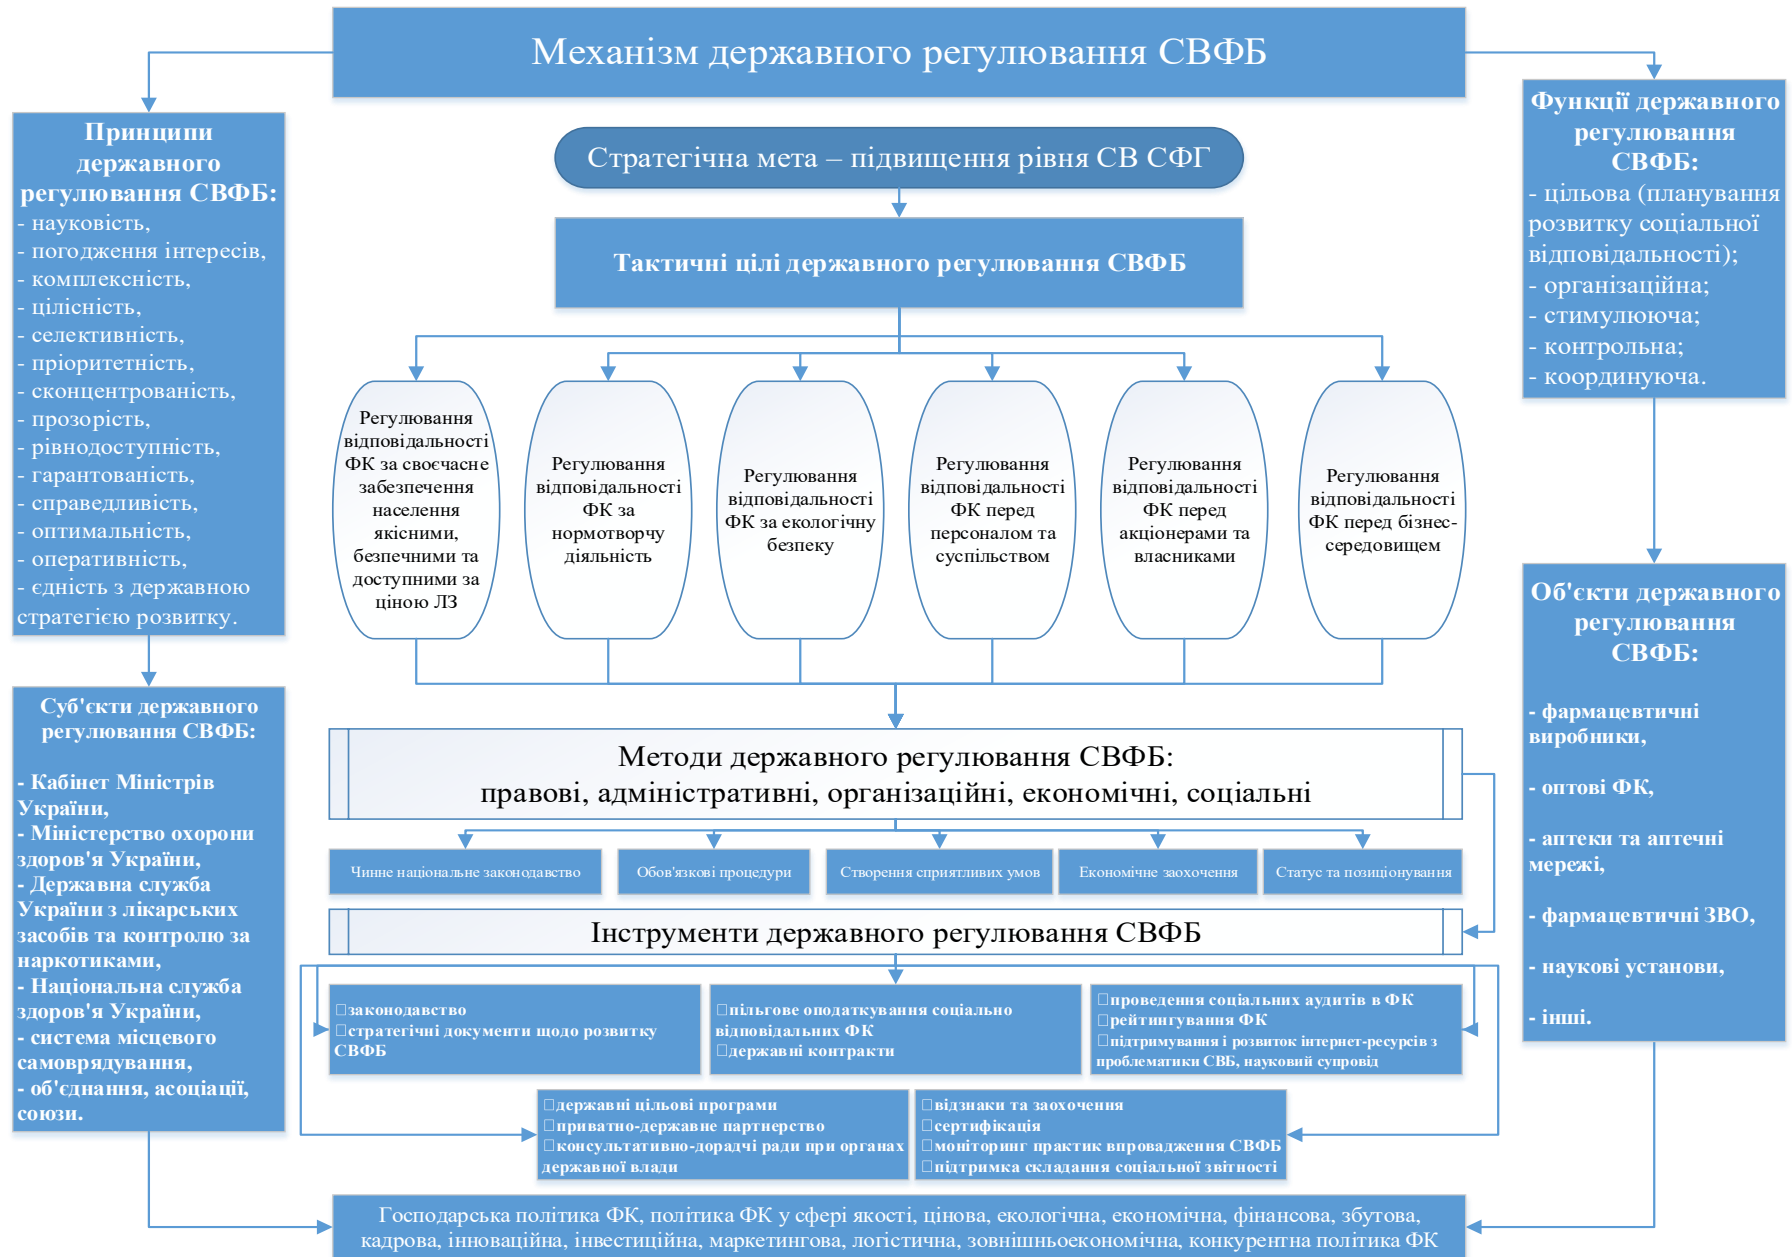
Механізм державного регулювання СВФБ

Принципи державного регулювання СВФБ:
- науковість,
- погодження інтересів,
- комплексність,
- цілісність,
- селективність,
- пріоритетність,
- сконцентрованість,
- прозорість,
- рівнодоступність,
- гарантованість,
- справедливість,
- оптимальність,
- оперативність,
- єдність з державною стратегією розвитку.

Суб'єкти державного регулювання СВФБ:
- Кабінет Міністрів України,
- Міністерство охорони здоров'я України,
- Державна служба України з лікарських засобів та контролю за наркотиками,
- Національна служба здоров'я України,
- система місцевого самоврядування,
- об'єднання, асоціації, союзи.

Стратегічна мета – підвищення рівня СВ СФГ

Тактичні цілі державного регулювання СВФБ

Регулювання відповідальності ФК за своєчасне забезпечення населення якісними, безпечними та доступними за ціною ЛЗ

Регулювання відповідальності ФК за нормотворчу діяльність

Регулювання відповідальності ФК за екологічну безпеку

Регулювання відповідальності ФК перед персоналом та суспільством

Регулювання відповідальності ФК перед акціонерами та власниками

Регулювання відповідальності ФК перед бізнес-середовищем

Методи державного регулювання СВФБ:
правові, адміністративні, організаційні, економічні, соціальні

Чинне національне законодавство
Обов'язкові процедури
Створення сприятливих умов
Економічне заохочення
Статус та позиціонування

Інструменти державного регулювання СВФБ

законодавство
стратегічні документи щодо розвитку СВФБ

пільгове оподаткування соціально відповідальних ФК
державні контракти

проведення соціальних аудитів в ФК
рейтингування ФК
підтримування і розвиток інтернет-ресурсів з проблематики СВБ, науковий супровід

державні цільові програми
приватно-державне партнерство
консультативно-дорадчі ради при органах державної влади

відзнаки та заохочення
сертифікація
моніторинг практик впровадження СВФБ
підтримка складання соціальної звітності

Функції державного регулювання СВФБ:
- цільова (планування розвитку соціальної відповідальності);
- організаційна;
- стимулююча;
- контрольна;
- координуюча.

Об'єкти державного регулювання СВФБ:
- фармацевтичні виробники,
- оптові ФК,
- аптеки та аптечні мережі,
- фармацевтичні ЗВО,
- наукові установи,
- інші.

Господарська політика ФК, політика ФК у сфері якості, цінова, екологічна, економічна, фінансова, збутова, кадрова, інноваційна, інвестиційна, маркетингова, логістична, зовнішньоекономічна, конкурентна політика ФК